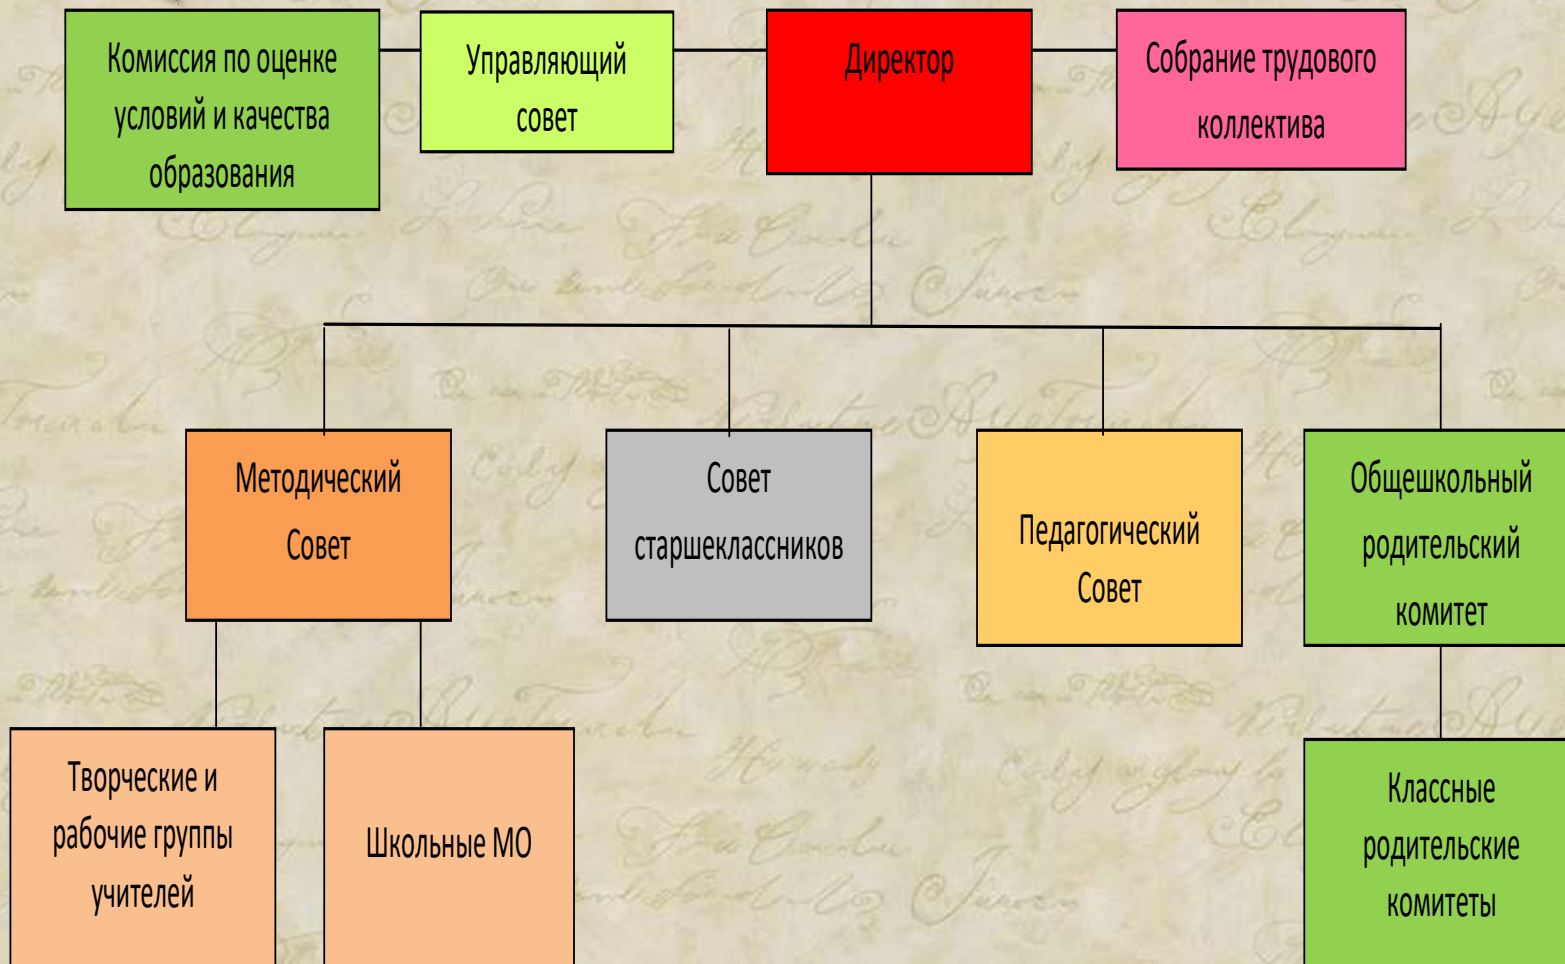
Комиссия по оценке условий и качества образования

Управляющий совет

Директор

Собрание трудового коллектива

Методический Совет

Совет старшеклассников

Педагогический Совет

Общешкольный родительский комитет

Творческие и рабочие группы учителей

Школьные МО

Классные родительские комитеты